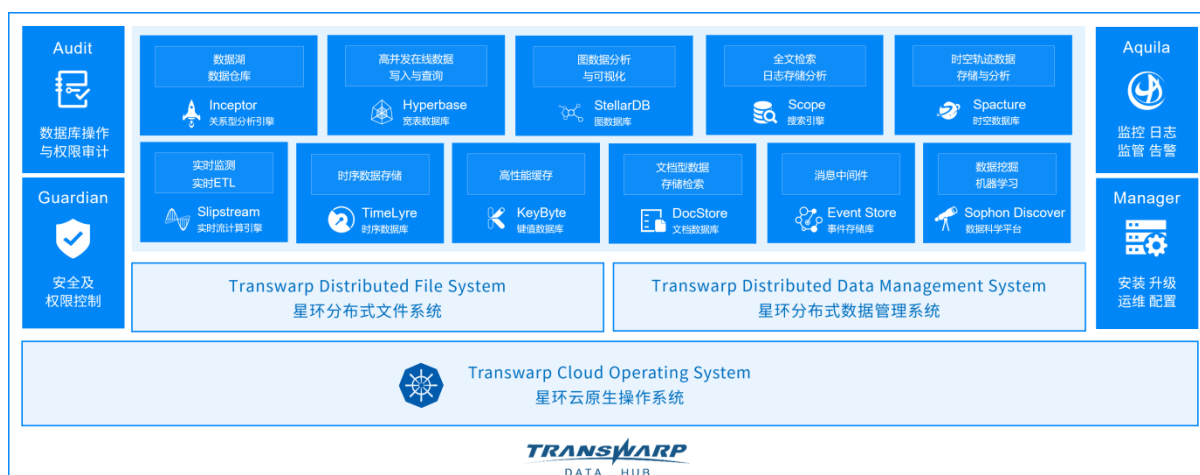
Audit
数据库操作与权限审计

Guardian
安全及权限控制

数据湖
数据仓库
Inceptor
关系型分析引擎

高并发在线数据
写入与查询
Hyperbase
宽表数据库

图数据分析
与可视化
StellarDB
图数据库

全文检索
日志存储分析
Scope
搜索引擎

时空轨迹数据
存储与分析
Spacture
时空数据库

实时监测
实时ETL
Slipstream
实时流计算引擎

时序数据存储
TimeLyre
时序数据库

高性能缓存
KeyByte
键值数据库

文档型数据
存储检索
DocStore
文档数据库

消息中间件
Event Store
事件存储库

数据挖掘
机器学习
Sophon Discover
数据科学平台

Aquila
监控 日志
监管 告警

Manager
安装 升级
运维 配置

Transwarp Distributed File System
星环分布式文件系统

Transwarp Distributed Data Management System
星环分布式数据管理系统

Transwarp Cloud Operating System
星环云原生操作系统

TRANSWARP
DATA HUB